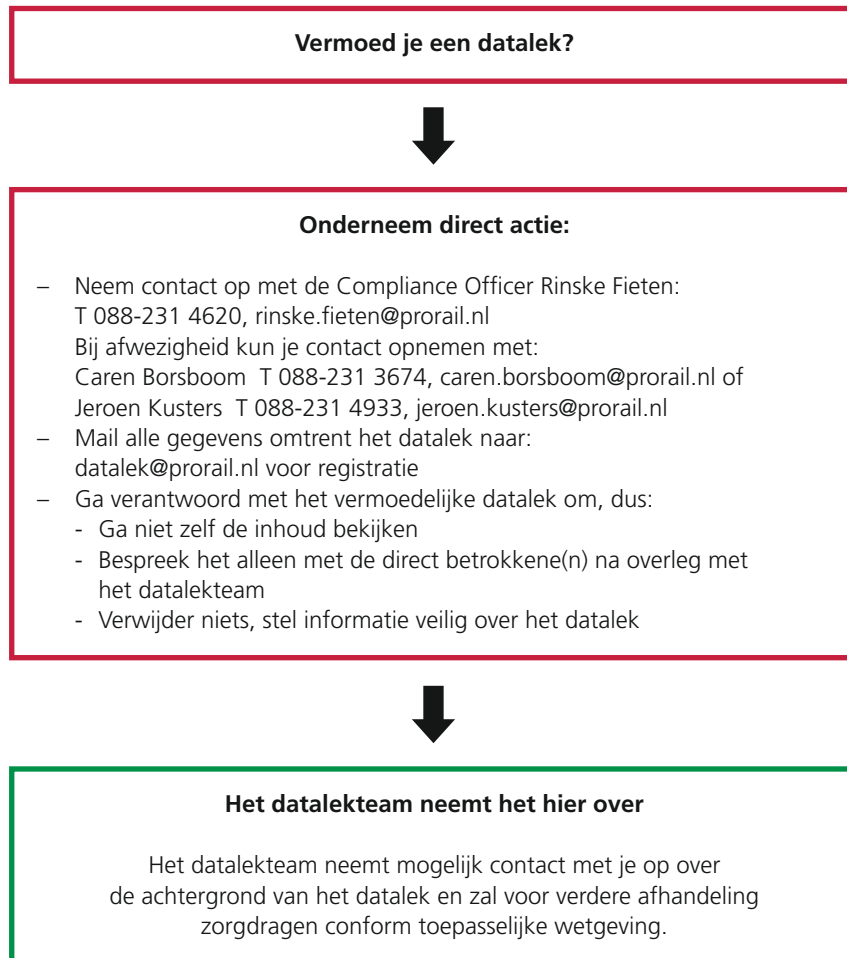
**Vermoed je een datalek?**

**Onderneem direct actie:**

– Neem contact op met de Compliance Officer Rinske Fieten: T 088-231 4620, rinske.fieten@prorail.nl
Bij afwezigheid kun je contact opnemen met:
Caren Borsboom T 088-231 3674, caren.borsboom@prorail.nl of
Jeroen Kusters T 088-231 4933, jeroen.kusters@prorail.nl
– Mail alle gegevens omtrent het datalek naar: datalek@prorail.nl voor registratie
– Ga verantwoord met het vermoedelijke datalek om, dus:
- Ga niet zelf de inhoud bekijken
- Bespreek het alleen met de direct betrokkene(n) na overleg met het datalekteam
- Verwijder niets, stel informatie veilig over het datalek

**Het datalekteam neemt het hier over**

Het datalekteam neemt mogelijk contact met je op over de achtergrond van het datalek en zal voor verdere afhandeling zorgdragen conform toepasselijke wetgeving.